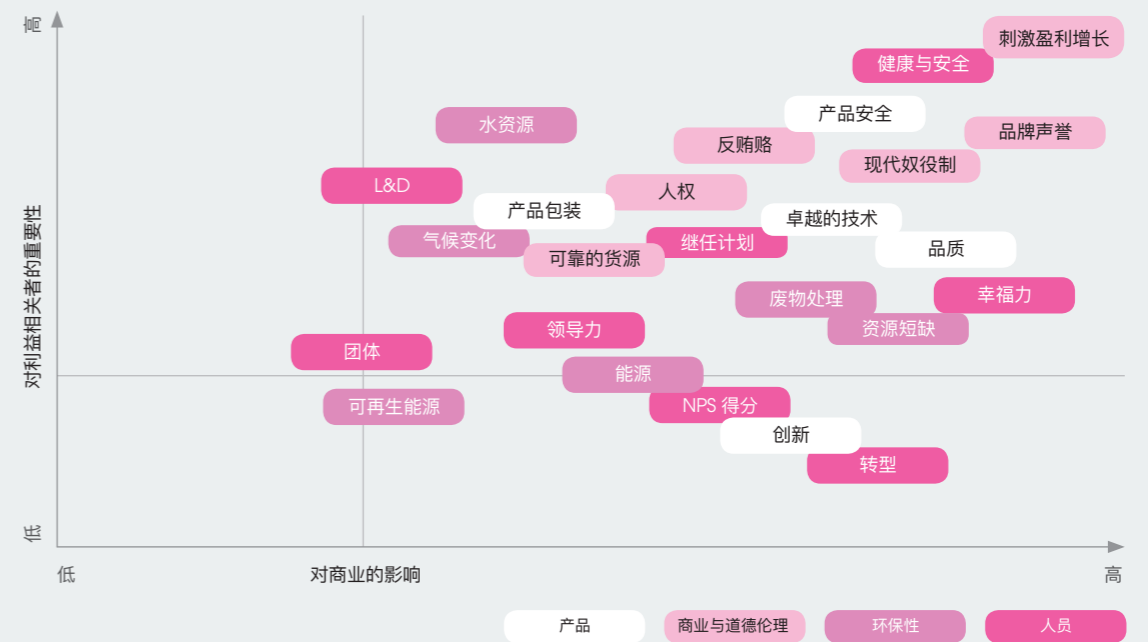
高

对利益相关者的重要性

低

刺激盈利增长

健康与安全

产品安全

品牌声誉

水资源

反贿赂

现代奴役制

L&D

人权

产品包装

卓越的技术

气候变化

继任计划

品质

可靠的货源

废物处理

幸福力

领导力

资源短缺

团体

能源

可再生能源

NPS 得分

创新

转型

低

对商业的影响

高

产品

商业与道德伦理

环保性

人员